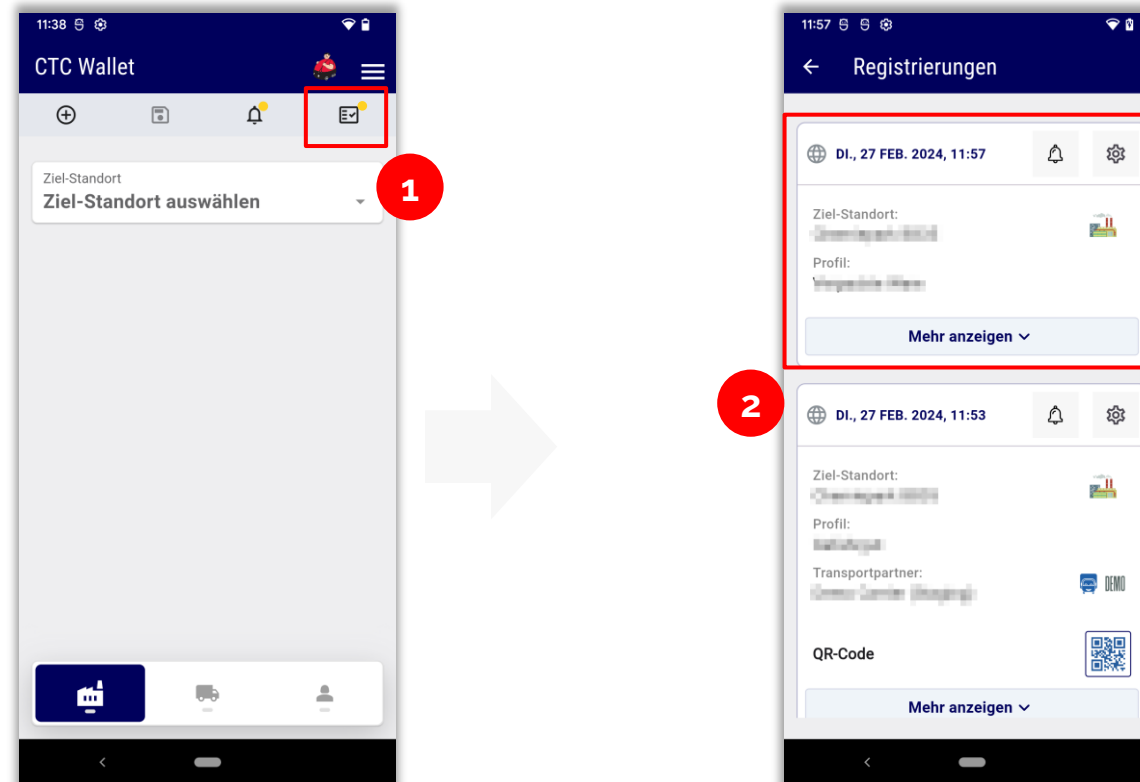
11:38

CTC Wallet

Ziel-Standort
Ziel-Standort auswählen

1

11:57

Registrierungen

DI., 27 FEB. 2024, 11:57

Ziel-Standort:
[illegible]
Profil:
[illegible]

Mehr anzeigen

2

DI., 27 FEB. 2024, 11:53

Ziel-Standort:
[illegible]
Profil:
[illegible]
Transportpartner:
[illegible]

DEMO

QR-Code

Mehr anzeigen